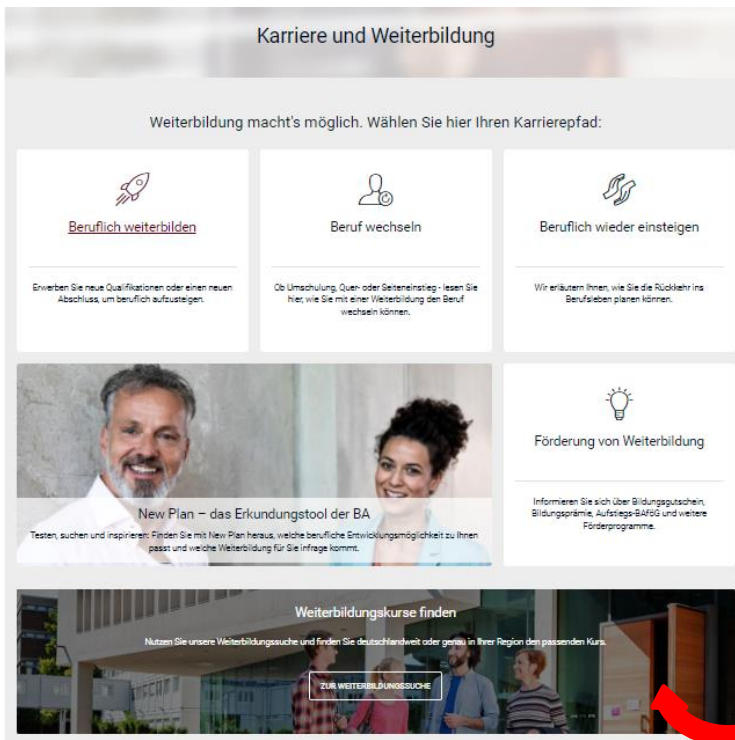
Karriere und Weiterbildung

Weiterbildung macht's möglich. Wählen Sie hier Ihren Karrierepfad:

Beruflich weiterbilden

Erwerben Sie neue Qualifikationen oder einen neuen Abschluss, um beruflich aufzusteigen.

Beruf wechseln

Ob Umschulung, Quer- oder Seiteneinstieg - lesen Sie hier, wie Sie mit einer Weiterbildung den Beruf wechseln können.

Beruflich wieder einsteigen

Wir erläutern Ihnen, wie Sie die Rückkehr ins Berufsleben planen können.

New Plan – das Erkundungstool der BA

Testen, suchen und inspirieren: Finden Sie mit New Plan heraus, welche berufliche Entwicklungsmöglichkeit zu Ihnen passt und welche Weiterbildung für Sie infrage kommt.

Förderung von Weiterbildung

Informieren Sie sich über Bildungsgutschein, Bildungsprämie, Aufstiegs-BAföG und weitere Förderprogramme.

Weiterbildungskurse finden

Nutzen Sie unsere Weiterbildungssuche und finden Sie deutschlandweit oder genau in Ihrer Region den passenden Kurs.

ZUR WEITERBILDUNGSSUCHE